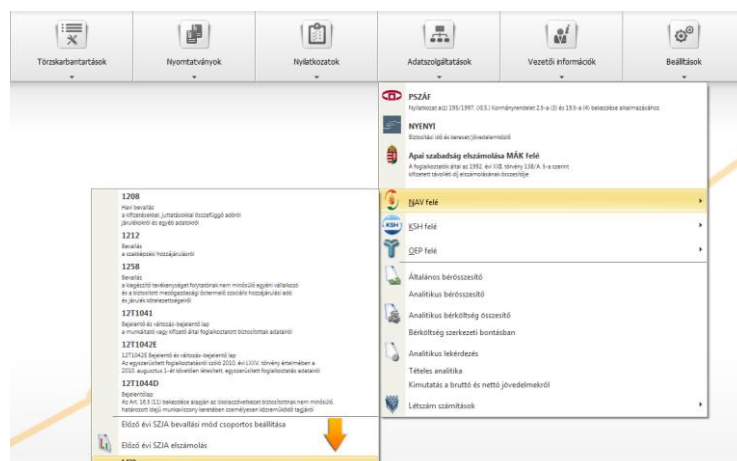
Törzskarbantartások
Nyomtatványok
Nyilatkozatok
Adatszolgáltatások
Vezetői információk
Beállítások

PSZÁF
Nyilatkozat a 195/1997. (XI.5.) Kormányrendelet 2.5-a (3) és 19.5-a (4) bekezdése alkalmazásához

NYENYI
Biztosítási idő és kereset/jövedelemigazoló

Apai szabadság elszámolása MÁK felé
A foglalkoztatók által az 1992. évi XXII. törvény 138/A. §-a szerint kifizetett távolléti díj elszámolásának összesítője

NAV felé
KSH felé
OEP felé
Általános bérösszesítő
Analitikus bérösszesítő
Analitikus bérköltség összesítő
Bérköltség szerkezeti bontásban
Analitikus lekérdezés
Tételes analitika
Kimutatás a bruttó és nettó jövedelmekről
Létszám számítások

1208
Havi bevallás
a kifizetésekkel, juttatásokkal összefüggő adóról járulékokról és egyéb adatokról

1212
Bevallás
a szakképzési hozzájárulásról

1258
Bevallás
a kiegészítő tevékenységet folytatónak nem minősülő egyéni vállalkozó és a biztosított mezőgazdasági őstermelő szociális hozzájárulási adó és járulék kötelezettségeiről

12T1041
Bejelentő és változás-bejelentő lap
a munkáltató vagy kifizető által foglalkoztatott biztosítottak adatairól

12T1042E
12T1042E Bejelentő és változás-bejelentő lap
Az egyszerűsített foglalkoztatásról szóló 2010. évi LXXV. törvény értelmében a 2010. augusztus 1-et követően létesített, egyszerűsített foglalkoztatás adatairól

12T1044D
Bejelentőlap
Az Art. 16.§ (11) bekezdése alapján az iskolaszövetkezet biztosítottnak nem minősülő, határozott idejű munkaviszony keretében személyesen közreműködő tagjáról

Előző évi SZJA bevallási mód csoportos beállítása
Előző évi SZJA elszámolás
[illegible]